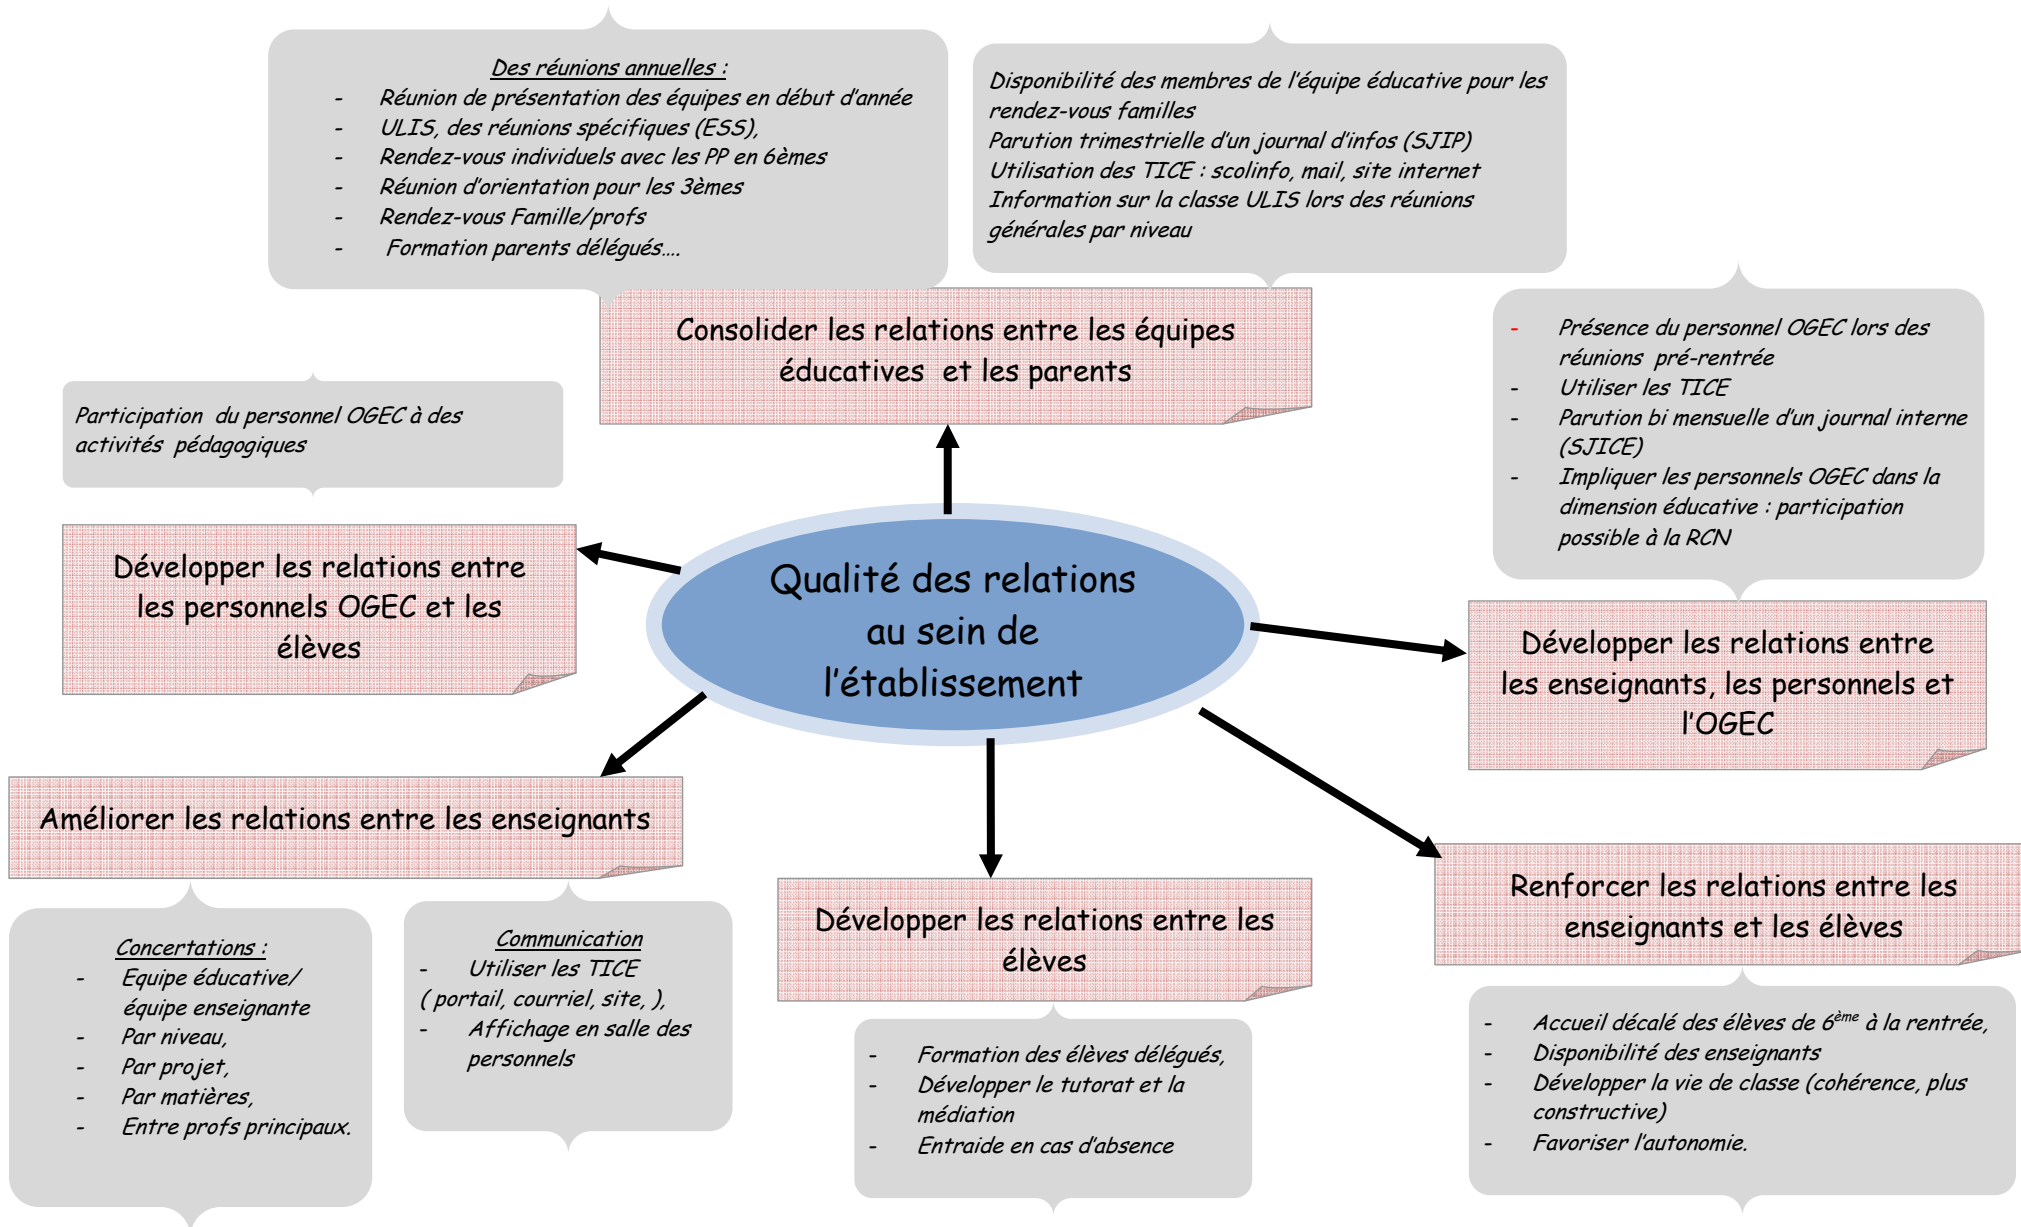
Des réunions annuelles :
- Réunion de présentation des équipes en début d'année
- ULIS, des réunions spécifiques (ESS),
- Rendez-vous individuels avec les PP en 6èmes
- Réunion d'orientation pour les 3èmes
- Rendez-vous Famille/profs
- Formation parents délégués….

Disponibilité des membres de l'équipe éducative pour les rendez-vous familles
Parution trimestrielle d'un journal d'infos (SJIP)
Utilisation des TICE : scolinfo, mail, site internet
Information sur la classe ULIS lors des réunions générales par niveau

Consolider les relations entre les équipes éducatives et les parents

- Présence du personnel OGEC lors des réunions pré-rentrée
- Utiliser les TICE
- Parution bi mensuelle d'un journal interne (SJICE)
- Impliquer les personnels OGEC dans la dimension éducative : participation possible à la RCN

Participation du personnel OGEC à des activités pédagogiques

Développer les relations entre les personnels OGEC et les élèves

Qualité des relations au sein de l'établissement

Développer les relations entre les enseignants, les personnels et l'OGEC

Améliorer les relations entre les enseignants

Développer les relations entre les élèves

Renforcer les relations entre les enseignants et les élèves

Concertations :
- Equipe éducative/ équipe enseignante
- Par niveau,
- Par projet,
- Par matières,
- Entre profs principaux.

Communication
- Utiliser les TICE ( portail, courriel, site, ),
- Affichage en salle des personnels

- Formation des élèves délégués,
- Développer le tutorat et la médiation
- Entraide en cas d'absence

- Accueil décalé des élèves de $6^{ème}$ à la rentrée,
- Disponibilité des enseignants
- Développer la vie de classe (cohérence, plus constructive)
- Favoriser l'autonomie.